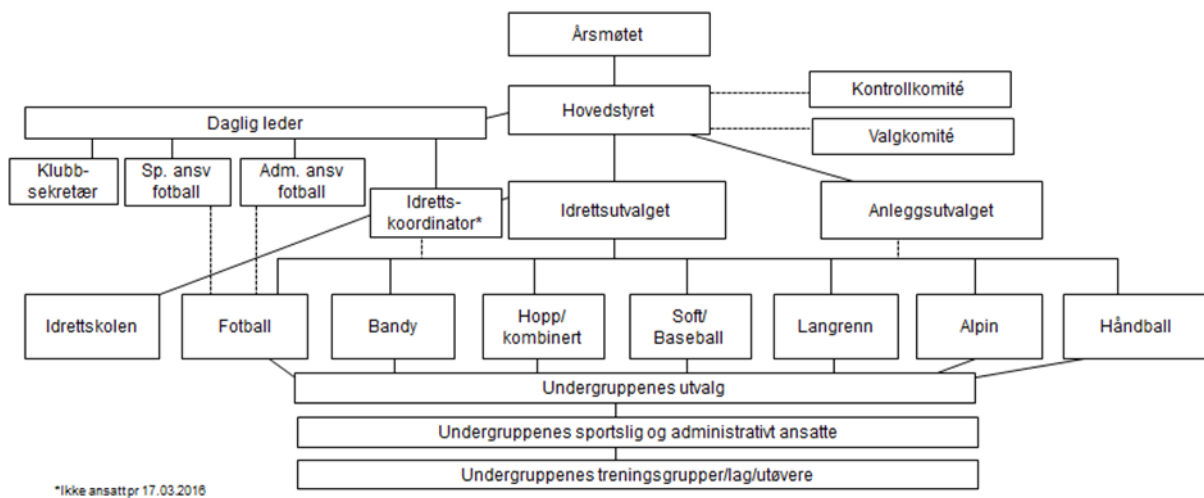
Årsmøtet

Hovedstyret

Kontrollkomité

Valgkomité

Daglig leder

Klubbsekretær

Sp. ansv fotball

Adm. ansv fotball

Idrettskoordinator*

Idrettsutvalget

Anleggsutvalget

Idrettskolen

Fotball

Bandy

Hopp/ kombinert

Soft/ Baseball

Langrenn

Alpin

Håndball

Undergruppenes utvalg

Undergruppenes sportslig og administrativt ansatte

Undergruppenes treningsgrupper/lag/utøvere

*Ikke ansatt pr 17.03.2016